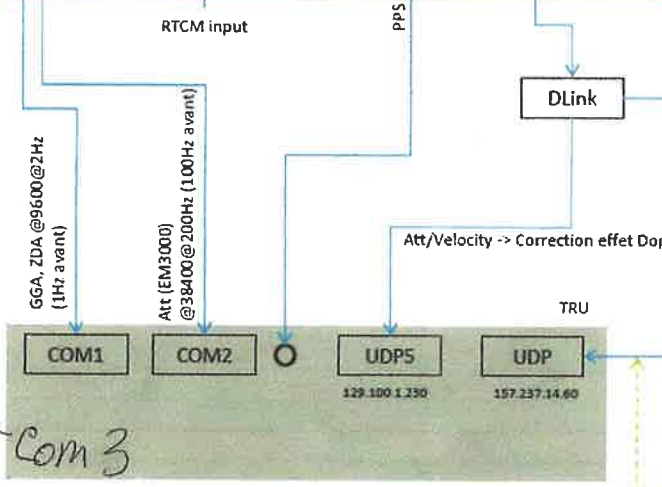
RTCM input

PPS

DLink

GGA, ZDA @9600@2Hz (1Hz avant)

Att (EM3000) @38400@200Hz (100Hz avant)

Att/Velocity -> Correction effet Dop

TRU

COM1

COM2

O

UDP5

129.100.1.230

UDP

157.237.14.60

Com 3